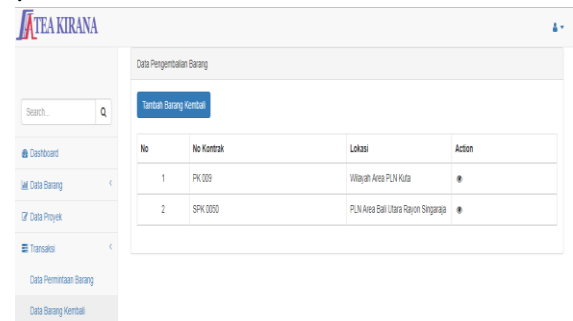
ATEA KIRANA

Search...

Dashboard

Data Barang

Data Proyek

Transaksi

Data Permintaan Barang

Data Barang Kembali

Data Pengembalian Barang

Tambah Barang Kembali

| No | No Kontrak | Lokasi | Action |
|---|---|---|---|
| 1 | PK 009 | Wilayah Area PLN Kuta | |
| 2 | SPK 0050 | PLN Area Bali Utara Rayon Singaraja | |